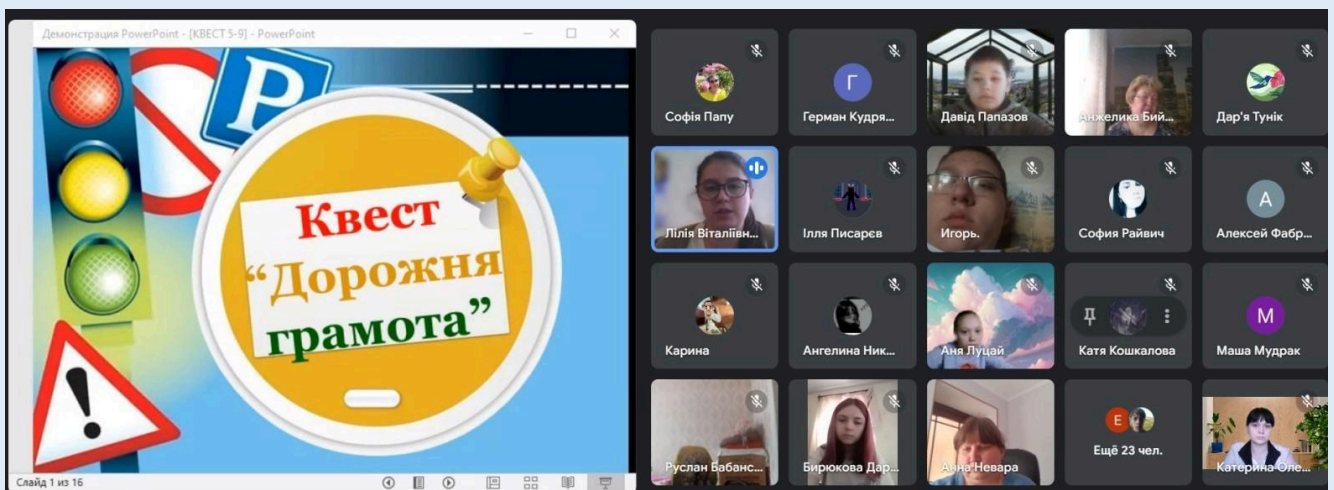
Демонстрация PowerPoint - [КВЕСТ 5-9] - PowerPoint

P

Квест
"Дорожня
грамота"

Слайд 1 из 16

Софія Папу
Г
Герман Кудря...
Давід Папазов
Анжелика Бий...
Дар'я Тунік
Лілія Віталіївн...
Ілля Писарєв
Игорь.
София Райвич
А
Алексей Фабр...
Карина
Ангелина Ник...
Аня Луцай
Катя Кошкалова
М
Маша Мудрак
Руслан Бабанс...
Бирюкова Дар...
Анна Невара
Е
Ещё 23 чел.
Катерина Оле...